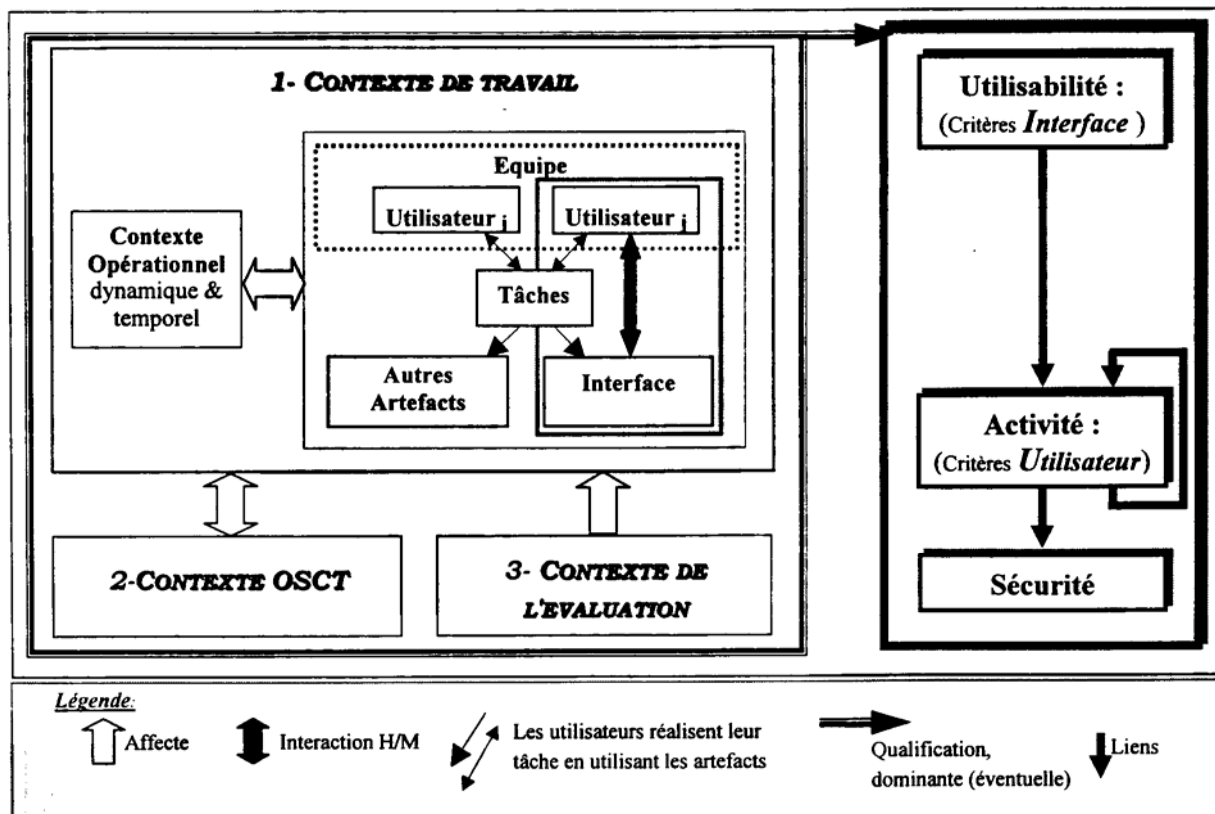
1- CONTEXTE DE TRAVAIL

Equipe

Utilisateur $_i$

Utilisateur $_j$

Contexte Opérationnel dynamique & temporel

Tâches

Autres Artefacts

Interface

2-CONTEXTE OSCT

3- CONTEXTE DE L'EVALUATION

Utilisabilité : (Critères *Interface* )

Activité : (Critères *Utilisateur*)

Sécurité

Légende:

Affecte

Interaction H/M

Les utilisateurs réalisent leur tâche en utilisant les artefacts

Qualification, dominante (éventuelle)

Liens